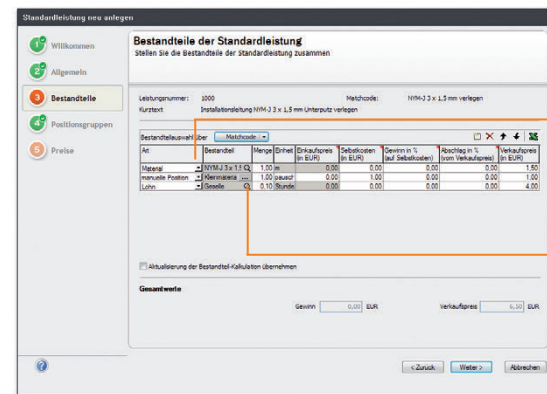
Standardleistung neu anlegen

1 Willkommen
2 Allgemein
3 Bestandteile
4 Positionsgruppen
5 Preise

Bestandteile der Standardleistung
Stellen Sie die Bestandteile der Standardleistung zusammen

Leistungsnummer: 1000
Matchcode: NYM-J 3 x 1,5 mm verlegen
Kurztext: Installationsleitung NYM-J 3 x 1,5 mm Unterputz verlegen

Bestandteilauswahl über Matchcode

| Art | Bestandteil | Menge | Einheit | Einkaufspreis (in EUR) | Selbstkosten (in EUR) | Gewinn in % (auf Selbstkosten) | Abschlag in % (vom Verkaufspreis) | Verkaufspreis (in EUR) |
|---|---|---|---|---|---|---|---|---|
| Material | NYM-J 3 x 1,5 | 1,00 | m | 0,00 | 0,00 | 0,00 | 0,00 | 1,50 |
| manuelle Position | Kleinmateria | 1,00 | pausch | 0,00 | 1,00 | 0,00 | 0,00 | 1,00 |
| Lohn | Geselle | 0,10 | Stunde | 0,00 | 0,00 | 0,00 | 0,00 | 4,00 |

Aktualisierung der Bestandteil-Kalkulation übernehmen

Gesamtwerte

Gewinn 0,00 EUR
Verkaufspreis 6,50 EUR

< Zurück Weiter > Abbrechen